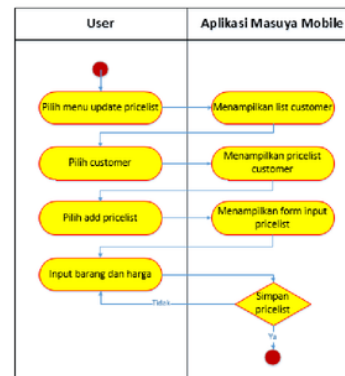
User

Aplikasi Masuya Mobile

Pilih menu update pricelist

Menampilkan list customer

Pilih customer

Menampilkan pricelist customer

Pilih add pricelist

Menampilkan form input pricelist

Input barang dan harga

Simpan pricelist

Tidak

Ya